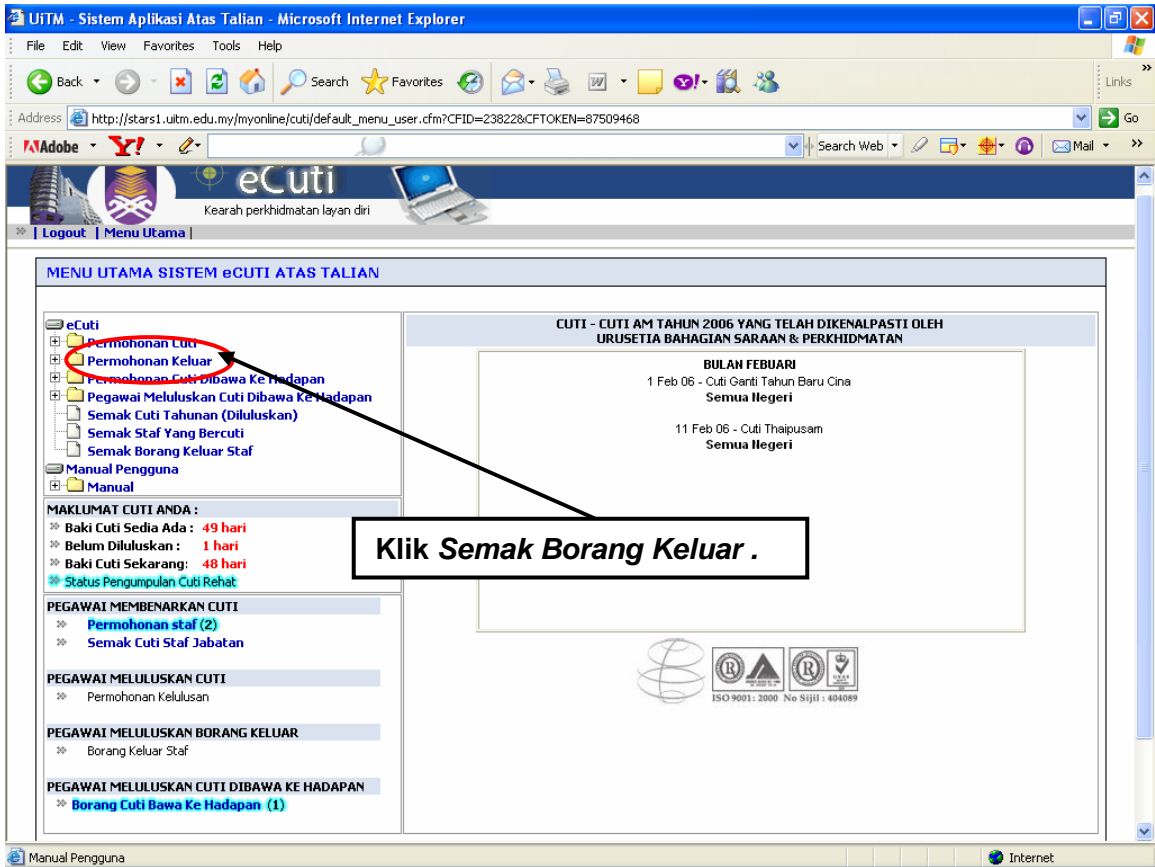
UiTM - Sistem Aplikasi Atas Talian - Microsoft Internet Explorer

File Edit View Favorites Tools Help

Back Search Favorites Links

Address http://stars1.uitm.edu.my/myonline/cuti/default_menu_user.cfm?CFID=23822&CFTOKEN=87509468 Go

Adobe Y! Search Web Mail

eCuti
Kearah perkhidmatan layan diri

| Logout | Menu Utama |

MENU UTAMA SISTEM eCUTI ATAS TALIAN

eCuti
Permohonan Cuti
Permohonan Keluar
Permohonan Cuti Dibawa Ke Hadapan
Pegawai Meluluskan Cuti Dibawa Ke Hadapan
Semak Cuti Tahunan (Diluluskan)
Semak Staf Yang Bercuti
Semak Borang Keluar Staf
Manual Pengguna
Manual

MAKLUMAT CUTI ANDA :
Baki Cuti Sedia Ada : 49 hari
Belum Diluluskan : 1 hari
Baki Cuti Sekarang: 48 hari
Status Pengumpulan Cuti Rehat

PEGAWAI MEMBENARKAN CUTI
Permohonan staf (2)
Semak Cuti Staf Jabatan

PEGAWAI MELULUSKAN CUTI
Permohonan Kelulusan

PEGAWAI MELULUSKAN BORANG KELUAR
Borang Keluar Staf

PEGAWAI MELULUSKAN CUTI DIBAWA KE HADAPAN
Borang Cuti Bawa Ke Hadapan (1)

CUTI - CUTI AM TAHUN 2006 YANG TELAH DIKENALPASTI OLEH
URUSETIA BAHAGIAN SARAAN & PERKHIDMATAN

BULAN FEBUARI
1 Feb 06 - Cuti Ganti Tahun Baru Cina
Semua Negeri

11 Feb 06 - Cuti Thaipusam
Semua Negeri

Klik Semak Borang Keluar .

ISO 9001: 2000 No Sijil : 404089

Manual Pengguna
Internet